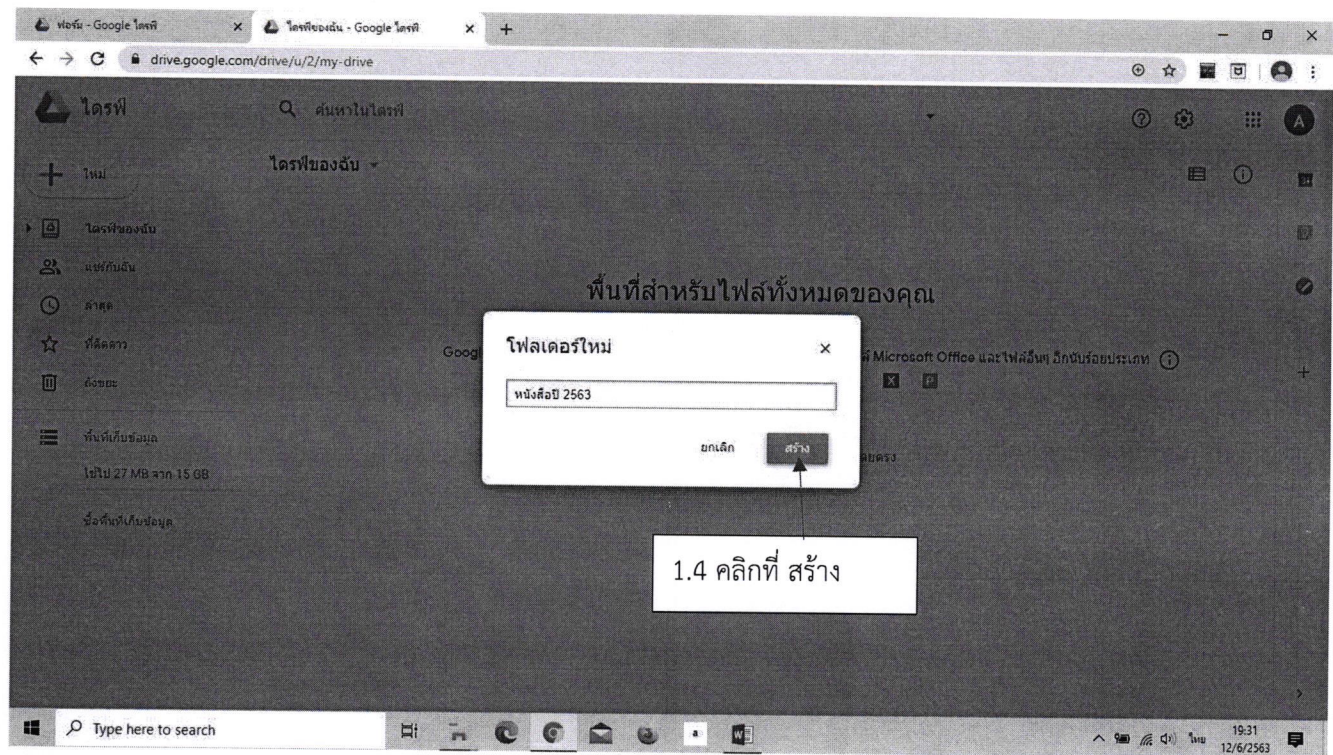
ฟอร์ม - Google ไดรฟ์ × ไดรฟ์ของฉัน - Google ไดรฟ์ × +

drive.google.com/drive/u/2/my-drive

ไดรฟ์

ค้นหาในไดรฟ์

ไดรฟ์ของฉัน

ใหม่

ไดรฟ์ของฉัน

แชร์กับฉัน

ล่าสุด

ที่ติดดาว

ถังขยะ

พื้นที่เก็บข้อมูล

ใช้ไป 27 MB จาก 15 GB

ซื้อพื้นที่เก็บข้อมูล

พื้นที่สำหรับไฟล์ทั้งหมดของคุณ

Googl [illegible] Microsoft Office และไฟล์อื่นๆ อีกนับร้อยประเภท

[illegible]ยตรง

โฟลเดอร์ใหม่ ×

หนังสือปี 2563

ยกเลิก สร้าง

1.4 คลิกที่ สร้าง

Type here to search

ไทย 19:31 12/6/2563